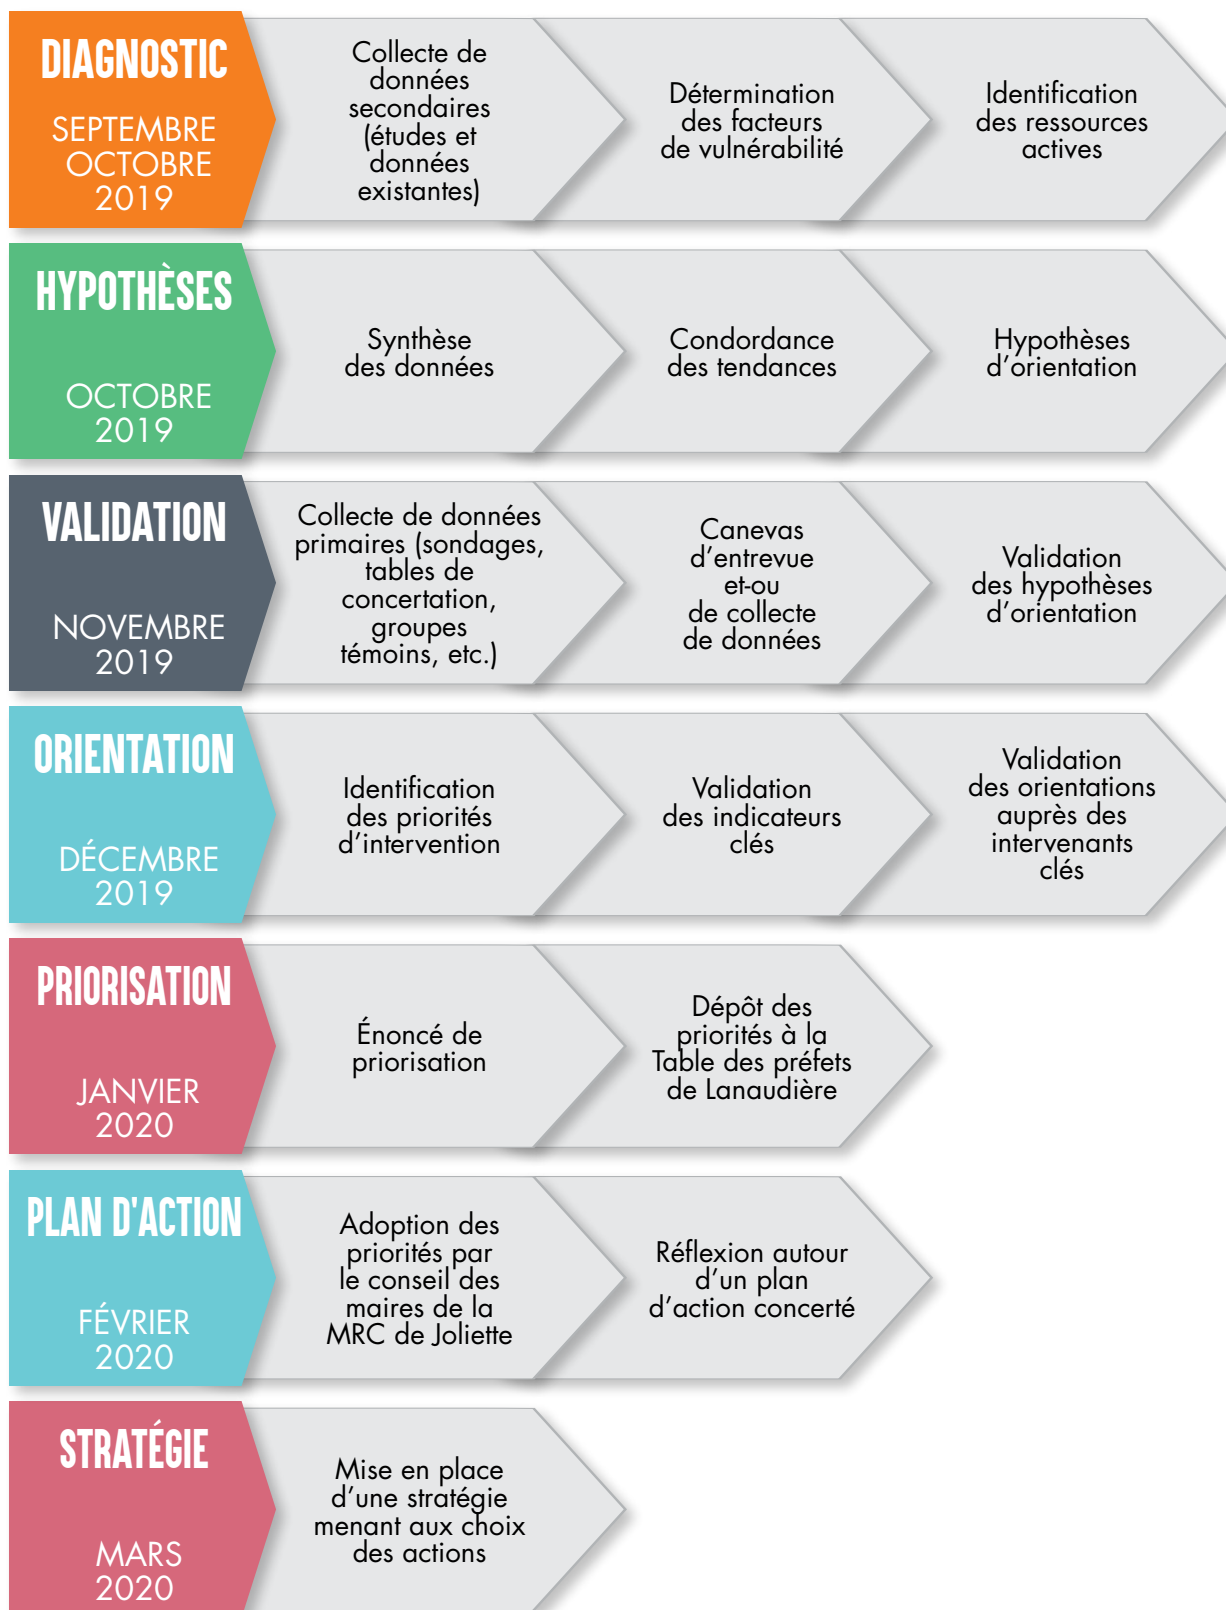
DIAGNOSTIC

SEPTEMBRE OCTOBRE 2019

Collecte de données secondaires (études et données existantes)

Détermination des facteurs de vulnérabilité

Identification des ressources actives

HYPOTHÈSES

OCTOBRE 2019

Synthèse des données

Condordance des tendances

Hypothèses d'orientation

VALIDATION

NOVEMBRE 2019

Collecte de données primaires (sondages, tables de concertation, groupes témoins, etc.)

Canevas d'entrevue et-ou de collecte de données

Validation des hypothèses d'orientation

ORIENTATION

DÉCEMBRE 2019

Identification des priorités d'intervention

Validation des indicateurs clés

Validation des orientations auprès des intervenants clés

PRIORISATION

JANVIER 2020

Énoncé de priorisation

Dépôt des priorités à la Table des préfets de Lanaudière

PLAN D'ACTION

FÉVRIER 2020

Adoption des priorités par le conseil des maires de la MRC de Joliette

Réflexion autour d'un plan d'action concerté

STRATÉGIE

MARS 2020

Mise en place d'une stratégie menant aux choix des actions